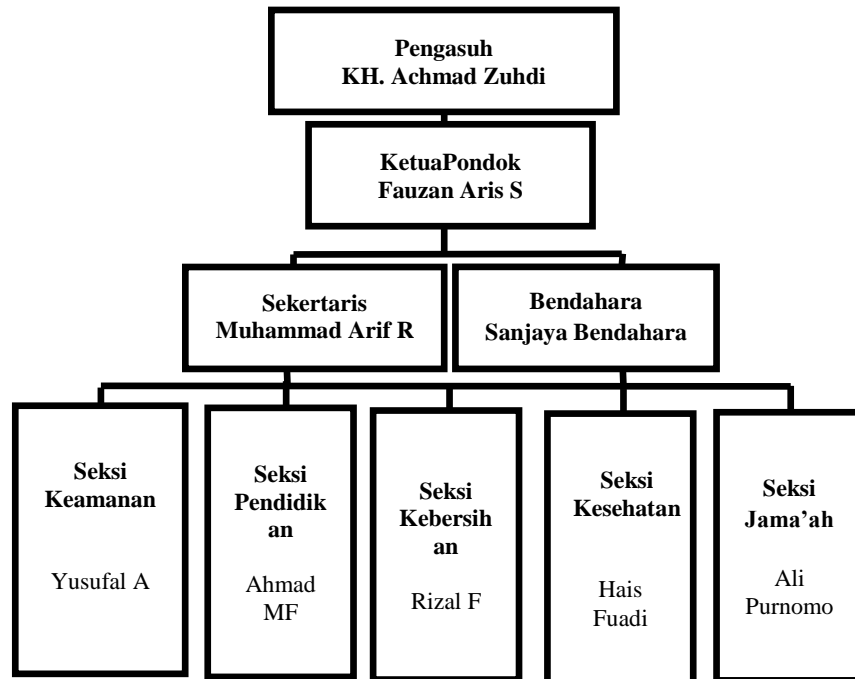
Pengasuh
KH. Achmad Zuhdi

KetuaPondok
Fauzan Aris S

Sekertaris
Muhammad Arif R

Bendahara
Sanjaya Bendahara

Seksi
Keamanan

Yusufal A

Seksi
Pendidikan

Ahmad
MF

Seksi
Kebersihan

Rizal F

Seksi
Kesehatan

Hais
Fuadi

Seksi
Jama'ah

Ali
Purnomo